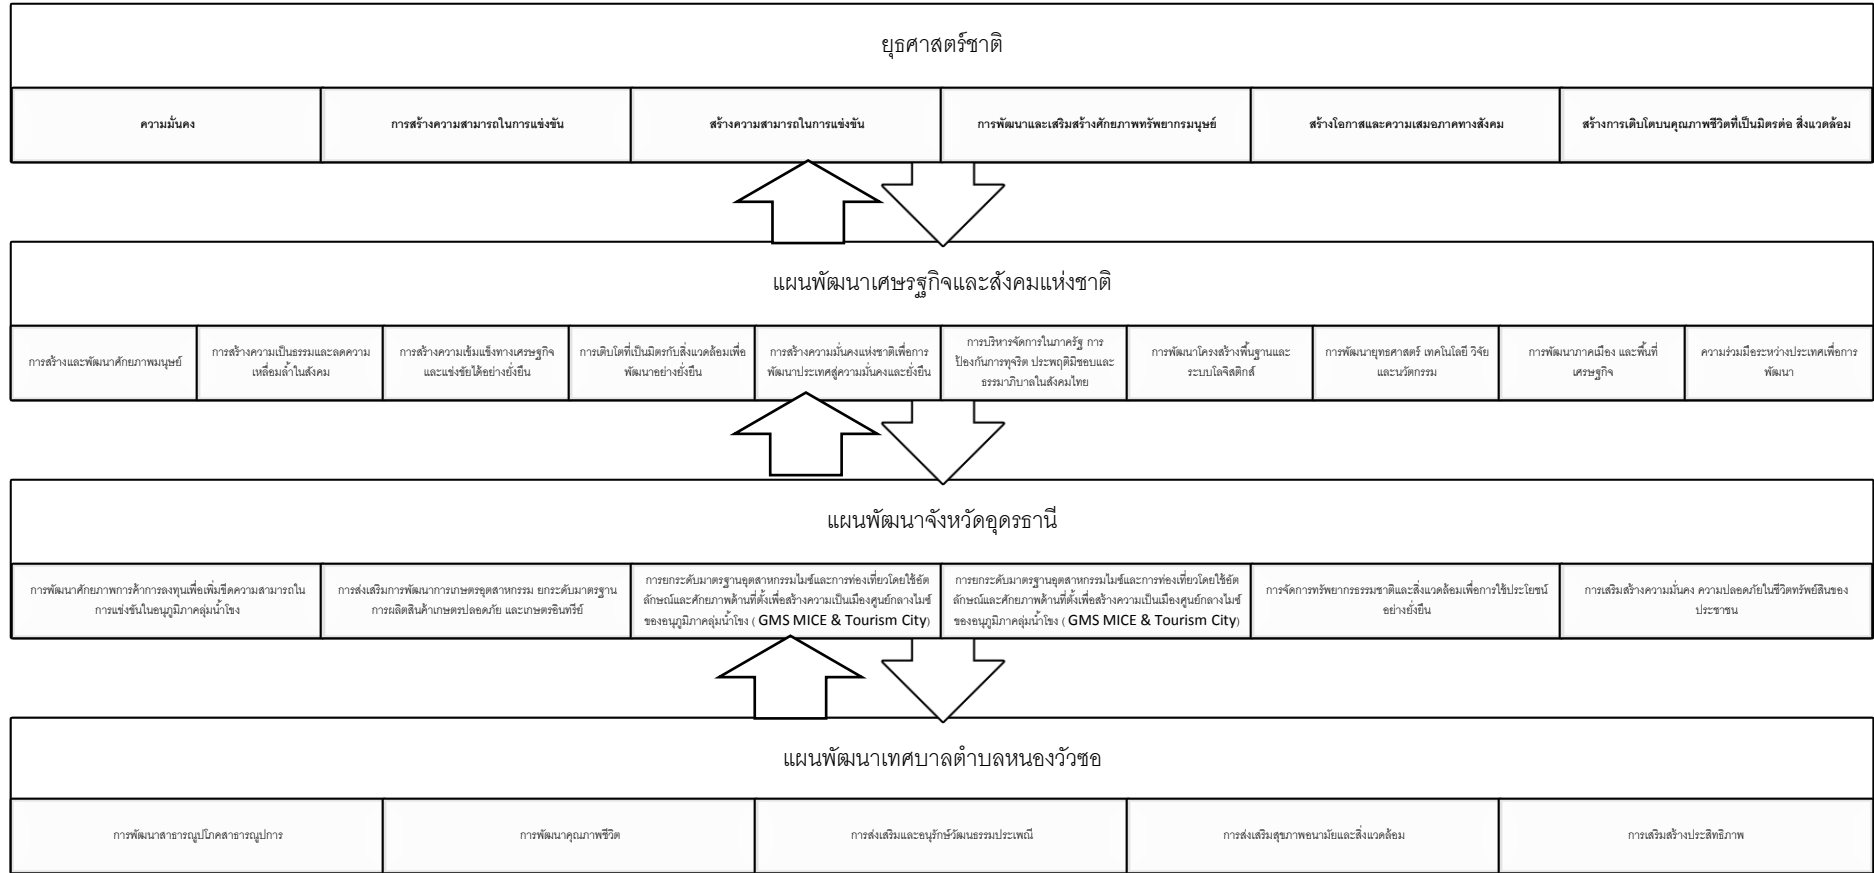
ยุธศาสตร์ชาติ

ความมั่นคง

การสร้างความสามารถในการแข่งขัน

สร้างความสามารถในการแข่งขัน

การพัฒนาและเสริมสร้างศักยภาพทรัพยากรมนุษย์

สร้างโอกาสและความเสมอภาคทางสังคม

สร้างการเติบโตบนคุณภาพชีวิตที่เป็นมิตรต่อ สิ่งแวดล้อม

แผนพัฒนาเศษรฐกิจและสังคมแห่งชาติ

การสร้างและพัฒนาศักยภาพมนุษย์

การสร้างความเป็นธรรมและลดความเหลื่อมล้ำในสังคม

การสร้างความเข้มแข็งทางเศรษฐกิจและแข่งขันได้อย่างยั่งยืน

การเติบโตที่เป็นมิตรกับสิ่งแวดล้อมเพื่อพัฒนาอย่างยั่งยืน

การสร้างความมั่นคงแห่งชาติเพื่อการพัฒนาประเทศสู่ความมั่นคงและยั่งยืน

การบริหารจัดการในภาครัฐ การป้องกันการทุจริต ประพฤติมิชอบและธรรมาภิบาลในสังคมไทย

การพัฒนาโครงสร้างพื้นฐานและระบบโลจิสติกส์

การพัฒนายุทธศาสตร์ เทคโนโลยี วิจัย และนวัตกรรม

การพัฒนาภาคเมือง และพื้นที่เศรษฐกิจ

ความร่วมมือระหว่างประเทศเพื่อการพัฒนา

แผนพัฒนาจังหวัดอุดรธานี

การพัฒนาศักยภาพการค้าการลงทุนเพื่อเพิ่มขีดความสามารถในการแข่งขันในอนุภูมิภาคลุ่มน้ำโขง

การส่งเสริมการพัฒนาการเกษตรอุตสาหกรรม ยกระดับมาตรฐานการผลิตสินค้าเกษตรปลอดภัย และเกษตรอินทรีย์

การยกระดับมาตรฐานอุตสาหกรรมไมซ์และการท่องเที่ยวโดยใช้อัตลักษณ์และศักยภาพด้านที่ตั้งเพื่อสร้างความเป็นเมืองศูนย์กลางไมซ์ของอนุภูมิภาคลุ่มน้ำโขง ( GMS MICE & Tourism City)

การยกระดับมาตรฐานอุตสาหกรรมไมซ์และการท่องเที่ยวโดยใช้อัตลักษณ์และศักยภาพด้านที่ตั้งเพื่อสร้างความเป็นเมืองศูนย์กลางไมซ์ของอนุภูมิภาคลุ่มน้ำโขง ( GMS MICE & Tourism City)

การจัดการทรัพยากรธรรมชาติและสิ่งแวดล้อมเพื่อการใช้ประโยชน์อย่างยั่งยืน

การเสริมสร้างความมั่นคง ความปลอดภัยในชีวิตทรัพย์สินของประชาชน

แผนพัฒนาเทศบาลตำบลหนองวัวซอ

การพัฒนาสาธารณูปโภคสาธารณูปการ

การพัฒนาคุณภาพชีวิต

การส่งเสริมและอนุรักษ์วัฒนธรรมประเพณี

การส่งเสริมสุขภาพอนามัยและสิ่งแวดล้อม

การเสริมสร้างประสิทธิภาพ